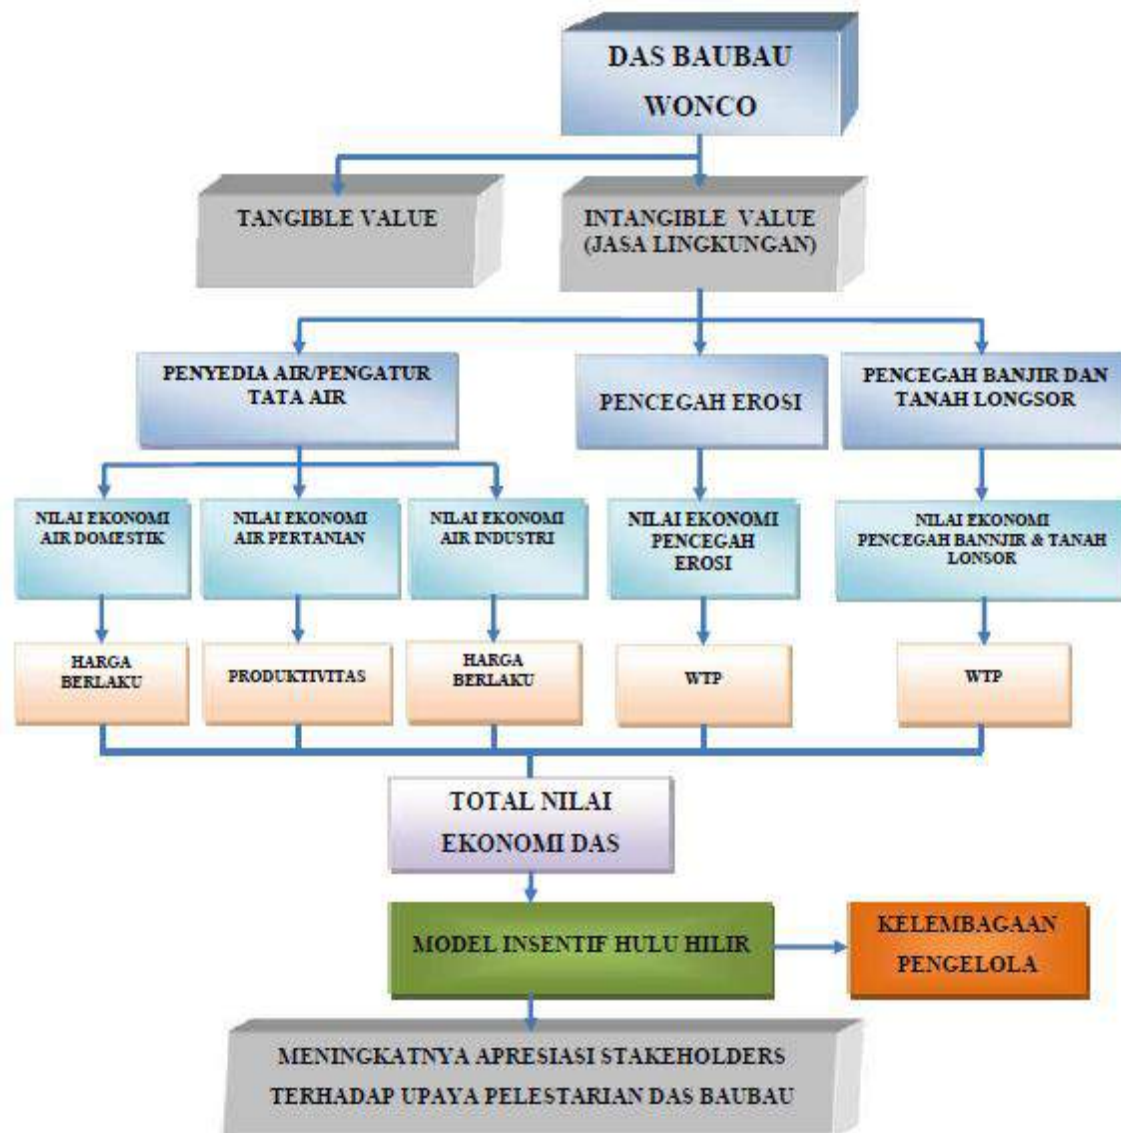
DAS BAUBAU
WONCO

TANGIBLE VALUE

INTANGIBLE VALUE
(JASA LINGKUNGAN)

PENYEDIA AIR/PENGATUR TATA AIR

PENCEGAH EROSI

PENCEGAH BANJIR DAN TANAH LONGSOR

NILAI EKONOMI AIR DOMESTIK

NILAI EKONOMI AIR PERTANIAN

NILAI EKONOMI AIR INDUSTRI

NILAI EKONOMI PENCEGAH EROSI

NILAI EKONOMI PENCEGAH BANNJIR & TANAH LONSOR

HARGA BERLAKU

PRODUKTIVITAS

HARGA BERLAKU

WTP

WTP

TOTAL NILAI EKONOMI DAS

MODEL INSENTIF HULU HILIR

KELEMBAGAAN PENGELOLA

MENINGKATNYA APRESIASI STAKEHOLDERS TERHADAP UPAYA PELESTARIAN DAS BAUBAU